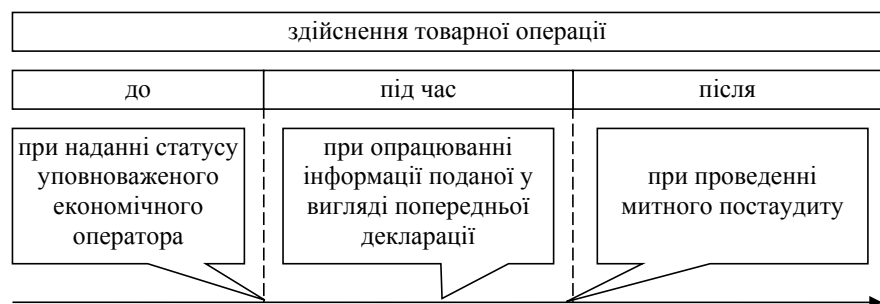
здійснення товарної операції

| до | під час | після |
|---|---|---|

при наданні статусу уповноваженого економічного оператора

при опрацюванні інформації поданої у вигляді попередньої декларації

при проведенні митного постаудиту